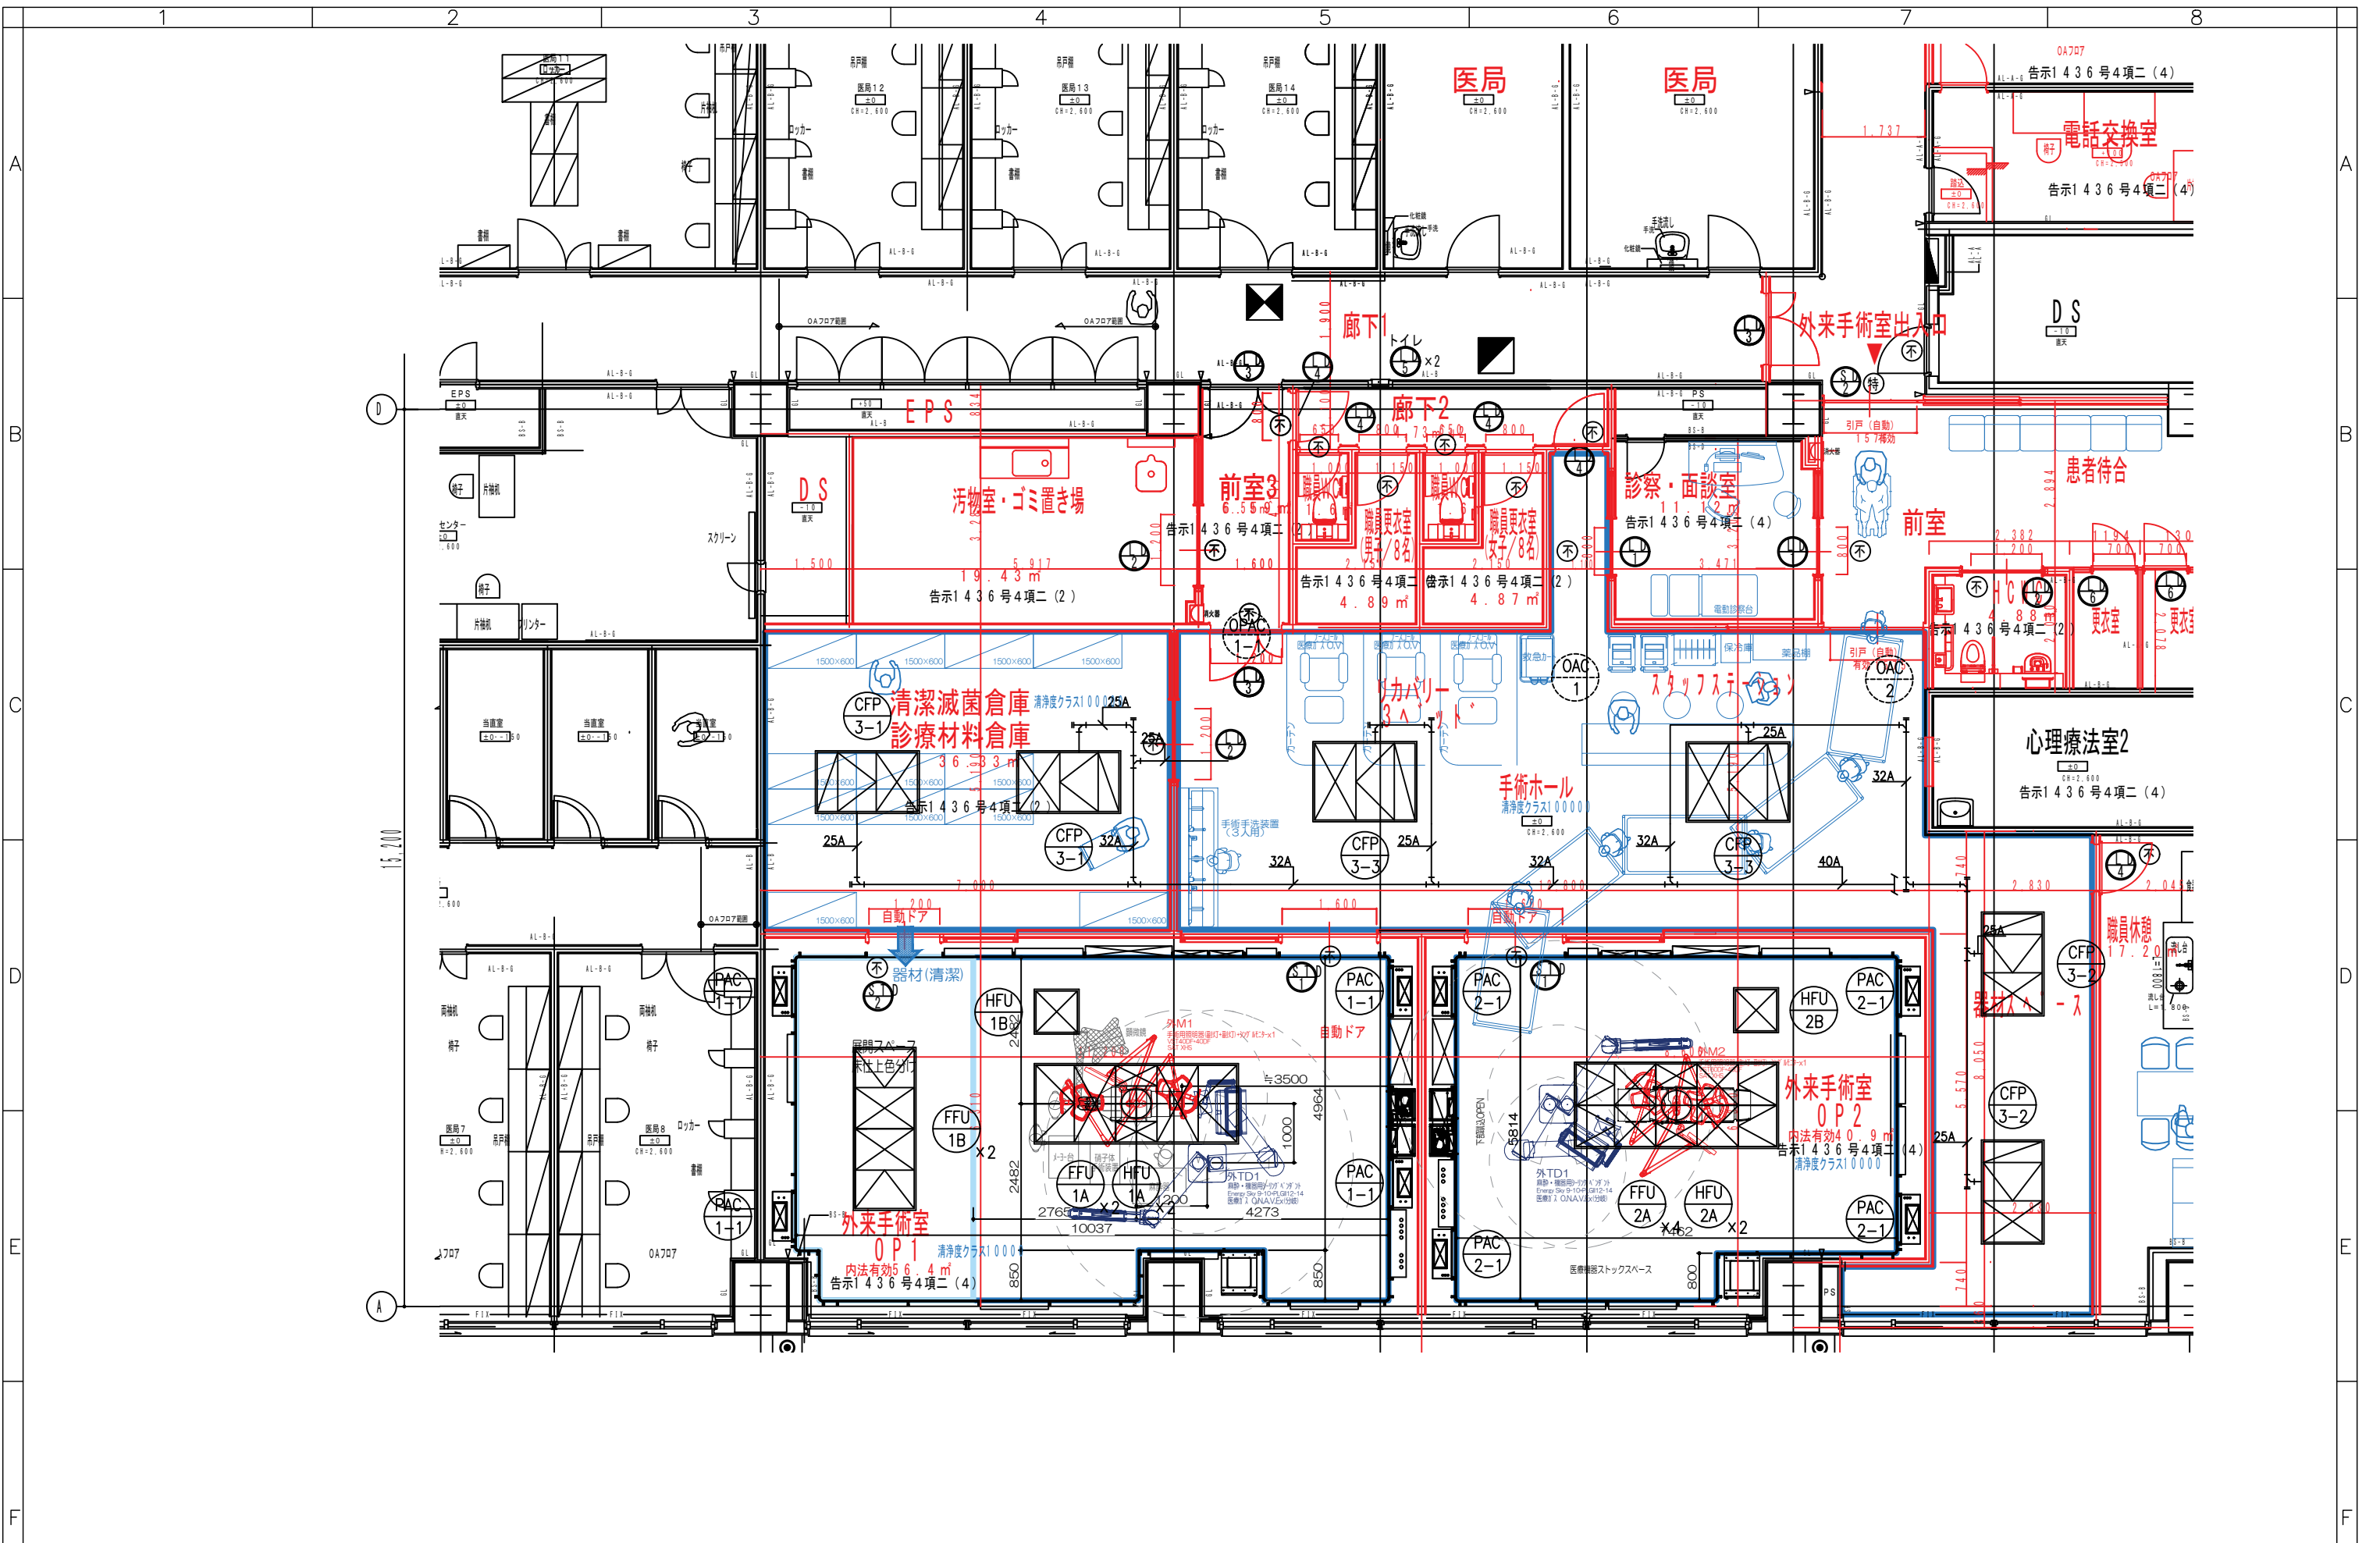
1 2 3 4 5 6 7 8

A B C D E F

医局 医局

電話交換室
告示1436号4項二（4）
告示1436号4項二（4）

医局12 医局13 医局14
ロッカー ロッカー ロッカー
書棚 書棚 書棚 書棚

DS

廊下1
トイレ
×2

外来手術室出入口

EPS

DS

汚物室・ゴミ置き場
19.43㎡
告示1436号4項二（2）

前室3
6.55㎡

廊下2

職員更衣室（男子/8名）
職員更衣室（女子/8名）
告示1436号4項二（2）
4.89㎡
告示1436号4項二（2）
4.87㎡

診察・面談室
11.12㎡
告示1436号4項二（4）

患者待合

前室

HCU
4.88㎡
告示1436号4項二（2）

更衣室 更衣室

清潔滅菌倉庫
診療材料倉庫
清浄度クラス10000
36.33㎡
告示1436号4項二（2）

CFP 3-1
CFP 3-1

リカバリー
3ベッド

スタッフステーション

手術ホール
清浄度クラス10000

OAC 1
OAC 2

CFP 3-3
CFP 3-3

心理療法室2
告示1436号4項二（4）

手術手洗装置（3人用）

25A 32A 40A

自動ドア
自動ドア

器材（清潔）

展開スペース
床仕上色分け

PAC 1-1
PAC 2-1
HFU 1B
HFU 2B
FFU 1B
FFU 1A
HFU 1A
FFU 2A
HFU 2A

外M1
外M2
外TD1

外来手術室
OP1
清浄度クラス10000
内法有効56.4㎡
告示1436号4項二（4）

外来手術室
OP2
内法有効40.9㎡
告示1436号4項二（4）
清浄度クラス10000

医療機器ストックスペース

器材スペース

職員休憩
17.20㎡

CFP 3-2
CFP 3-2

15,200

≒3500
4964
1000
5814
2482
2765
10037
1200
4273
850
800
×2
×4

引戸（自動）
15稼動

当直室 当直室 当直室
医局7 医局8
ロッカー
OAフロア